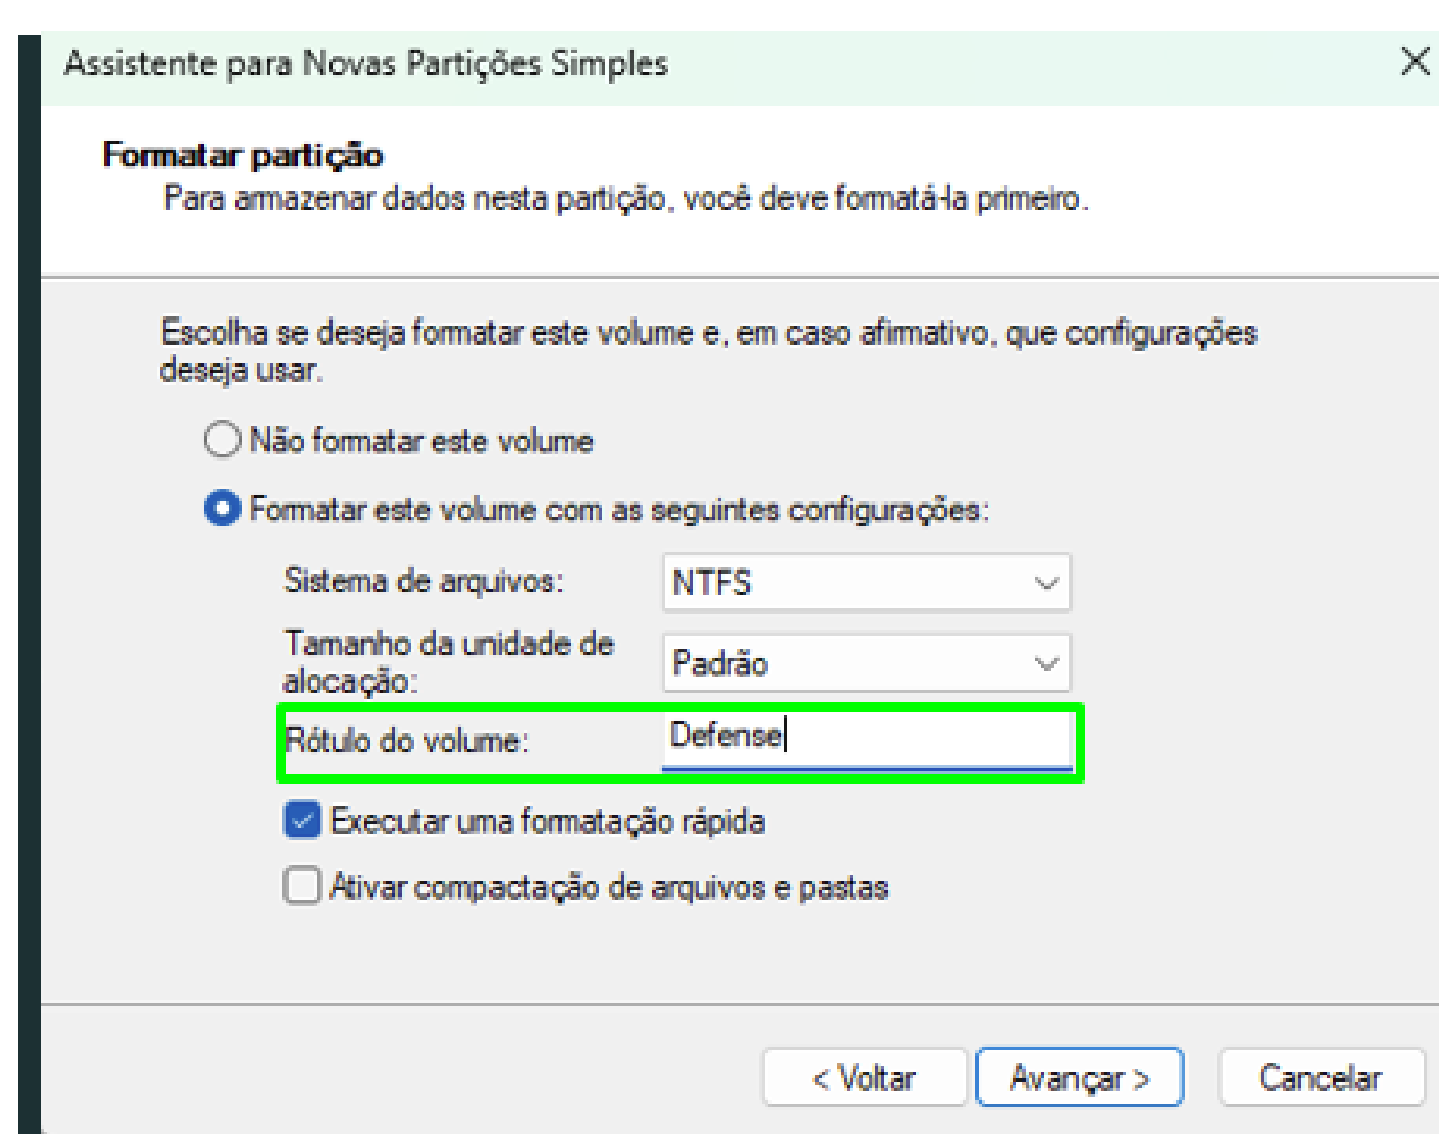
Assistente para Novas Partições Simples

Formatar partição
Para armazenar dados nesta partição, você deve formatá-la primeiro.

Escolha se deseja formatar este volume e, em caso afimativo, que configurações deseja usar.

Não formatar este volume

Formatar este volume com as seguintes configurações:

Sistema de arquivos: NTFS

Tamanho da unidade de alocação: Padrão

Rótulo do volume: Defense

Executar uma formatação rápida

Ativar compactação de arquivos e pastas

< Voltar
Avançar >
Cancelar